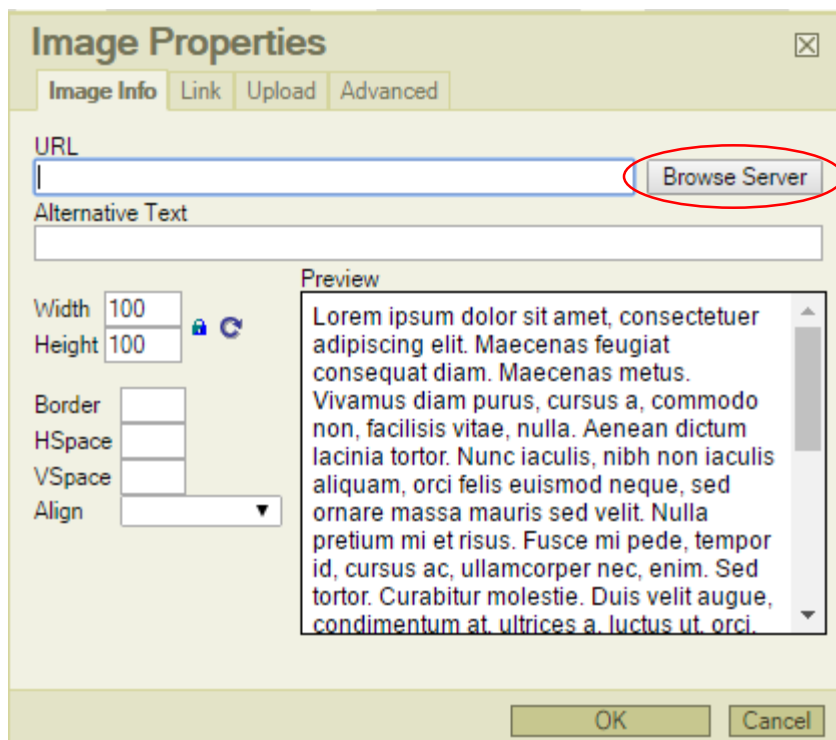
Image Properties

Image Info | Link | Upload | Advanced

URL

Browse Server

Alternative Text

Width 100
Height 100

Border
HSpace
VSpace
Align

Preview

Lorem ipsum dolor sit amet, consectetuer adipiscing elit. Maecenas feugiat consequat diam. Maecenas metus. Vivamus diam purus, cursus a, commodo non, facilisis vitae, nulla. Aenean dictum lacinia tortor. Nunc iaculis, nibh non iaculis aliquam, orci felis euismod neque, sed ornare massa mauris sed velit. Nulla pretium mi et risus. Fusce mi pede, tempor id, cursus ac, ullamcorper nec, enim. Sed tortor. Curabitur molestie. Duis velit augue, condimentum at, ultrices a, luctus ut, orci.

OK
Cancel